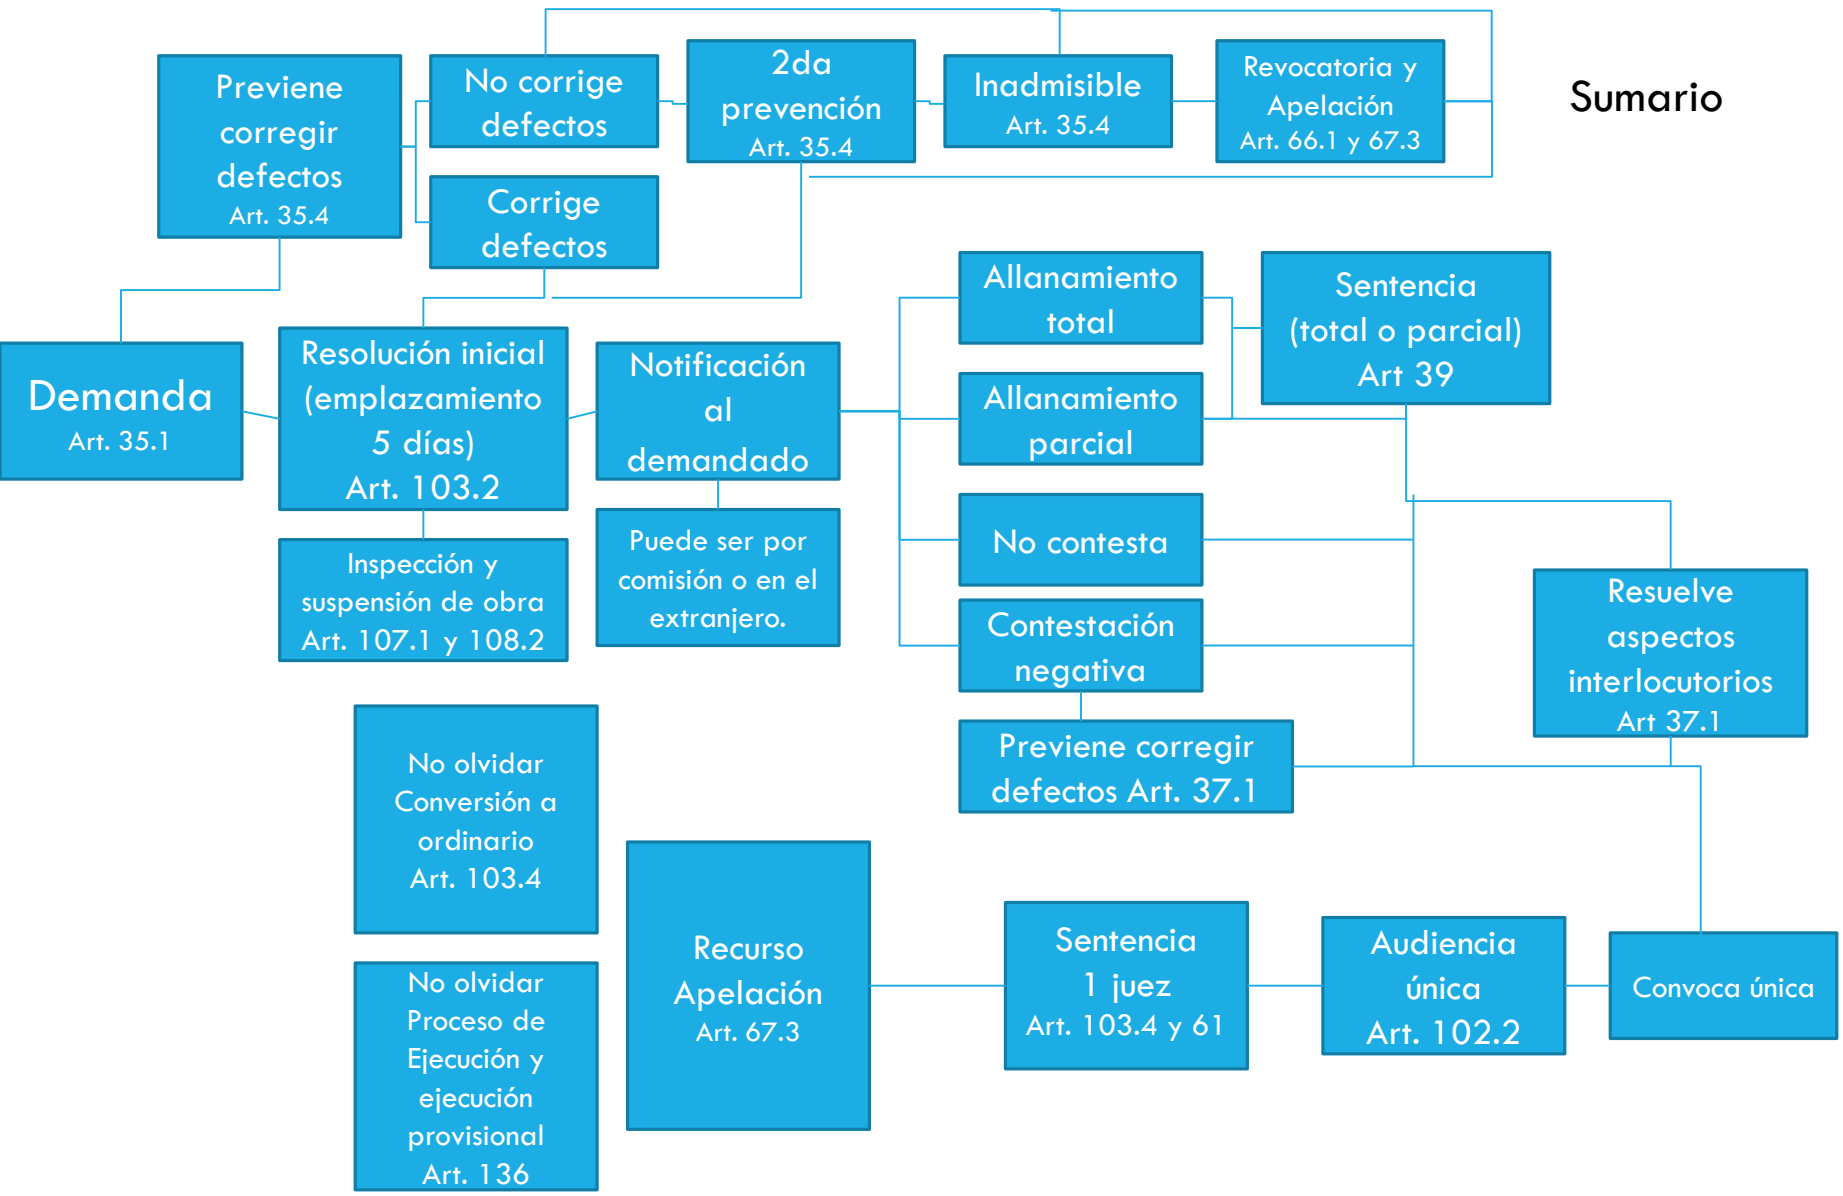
Sumario

Previene corregir defectos Art. 35.4

No corrige defectos

Corrige defectos

2da prevención Art. 35.4

Inadmisible Art. 35.4

Revocatoria y Apelación Art. 66.1 y 67.3

Demanda Art. 35.1

Resolución inicial (emplazamiento 5 días) Art. 103.2

Inspección y suspensión de obra Art. 107.1 y 108.2

Notificación al demandado

Puede ser por comisión o en el extranjero.

Allanamiento total

Allanamiento parcial

No contesta

Contestación negativa

Previene corregir defectos Art. 37.1

Sentencia (total o parcial) Art 39

Resuelve aspectos interlocutorios Art 37.1

No olvidar Conversión a ordinario Art. 103.4

No olvidar Proceso de Ejecución y ejecución provisional Art. 136

Recurso Apelación Art. 67.3

Sentencia 1 juez Art. 103.4 y 61

Audiencia única Art. 102.2

Convoca única